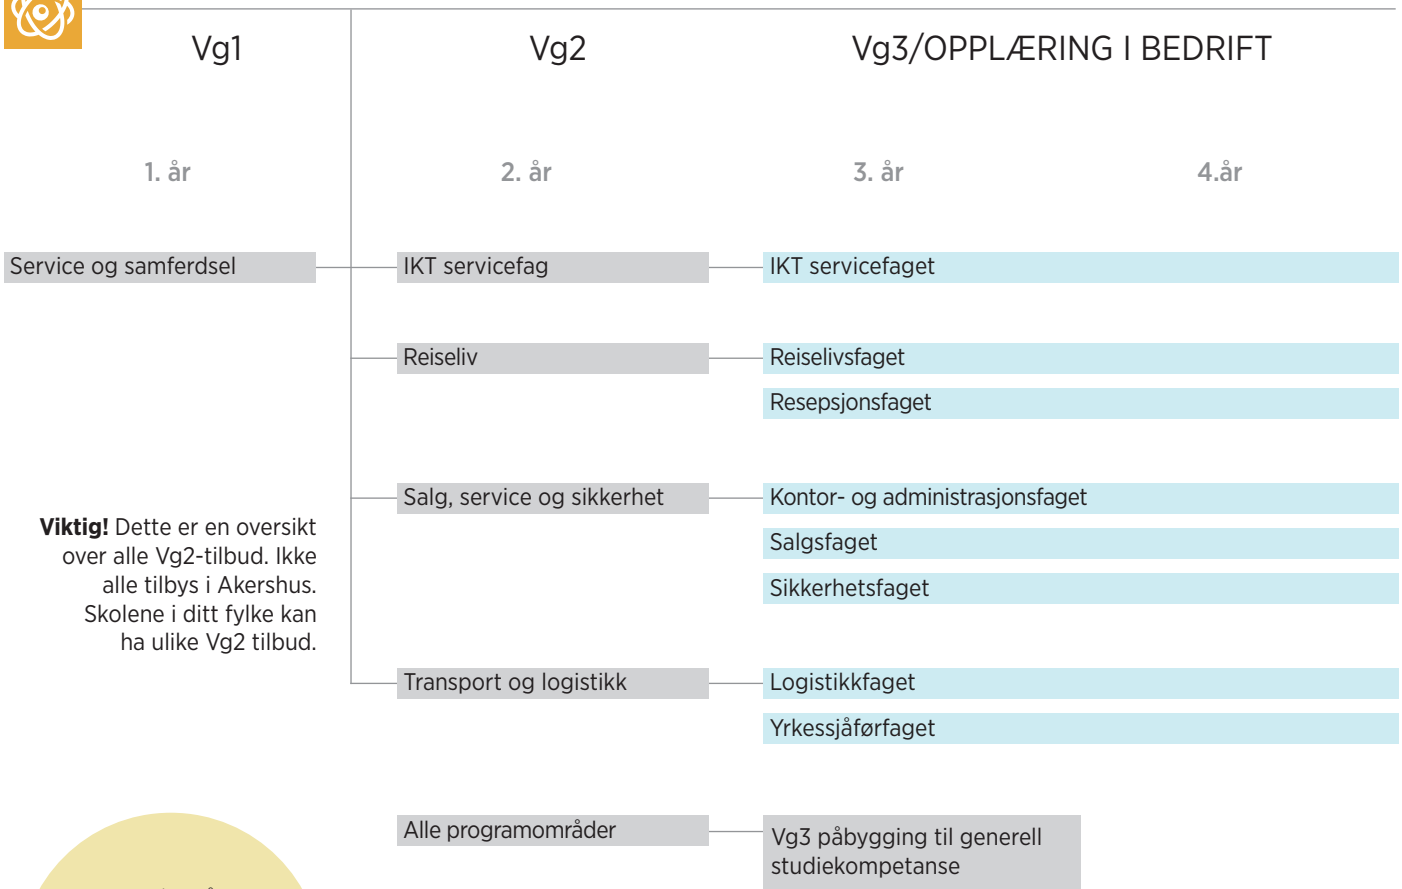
Vg1

Vg2

Vg3/OPPLÆRING I BEDRIFT

1. år

2. år

3. år

4.år

Service og samferdsel

IKT servicefag

IKT servicefaget

Reiseliv

Reiselivsfaget

Resepsjonsfaget

Salg, service og sikkerhet

Kontor- og administrasjonsfaget

Salgsfaget

Sikkerhetsfaget

**Viktig!** Dette er en oversikt over alle Vg2-tilbud. Ikke alle tilbys i Akershus. Skolene i ditt fylke kan ha ulike Vg2 tilbud.

Transport og logistikk

Logistikkfaget

Yrkessjåførfaget

Alle programområder

Vg3 påbygging til generell studiekompetanse